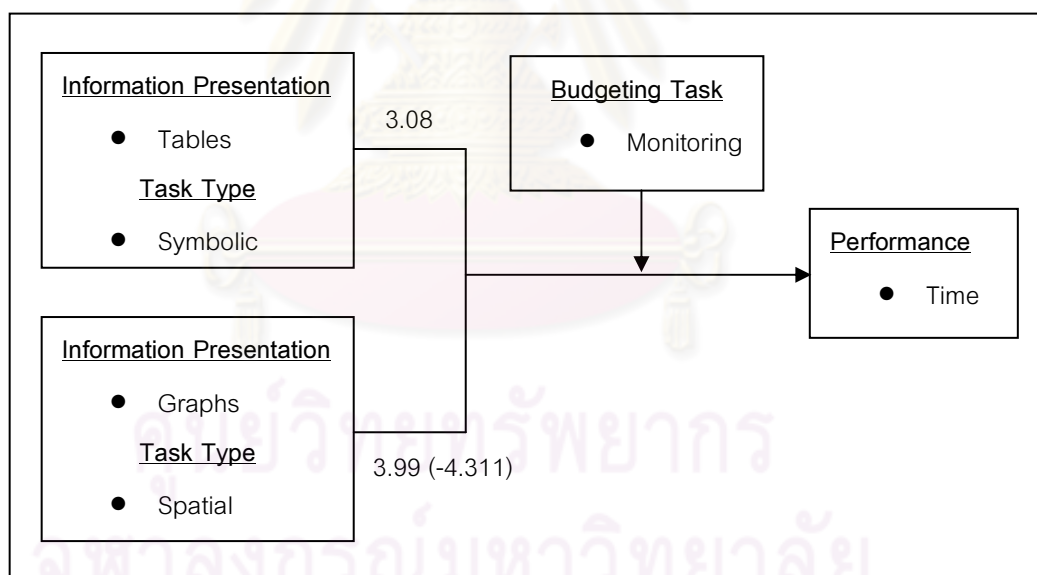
Information Presentation

• Tables

Task Type

• Symbolic

3.08

Budgeting Task

• Monitoring

Performance

• Time

Information Presentation

• Graphs

Task Type

• Spatial

3.99 (-4.311)

ศูนย์วิทยทรัพยากร

จุฬาลงกรณ์มหาวิทยาลัย